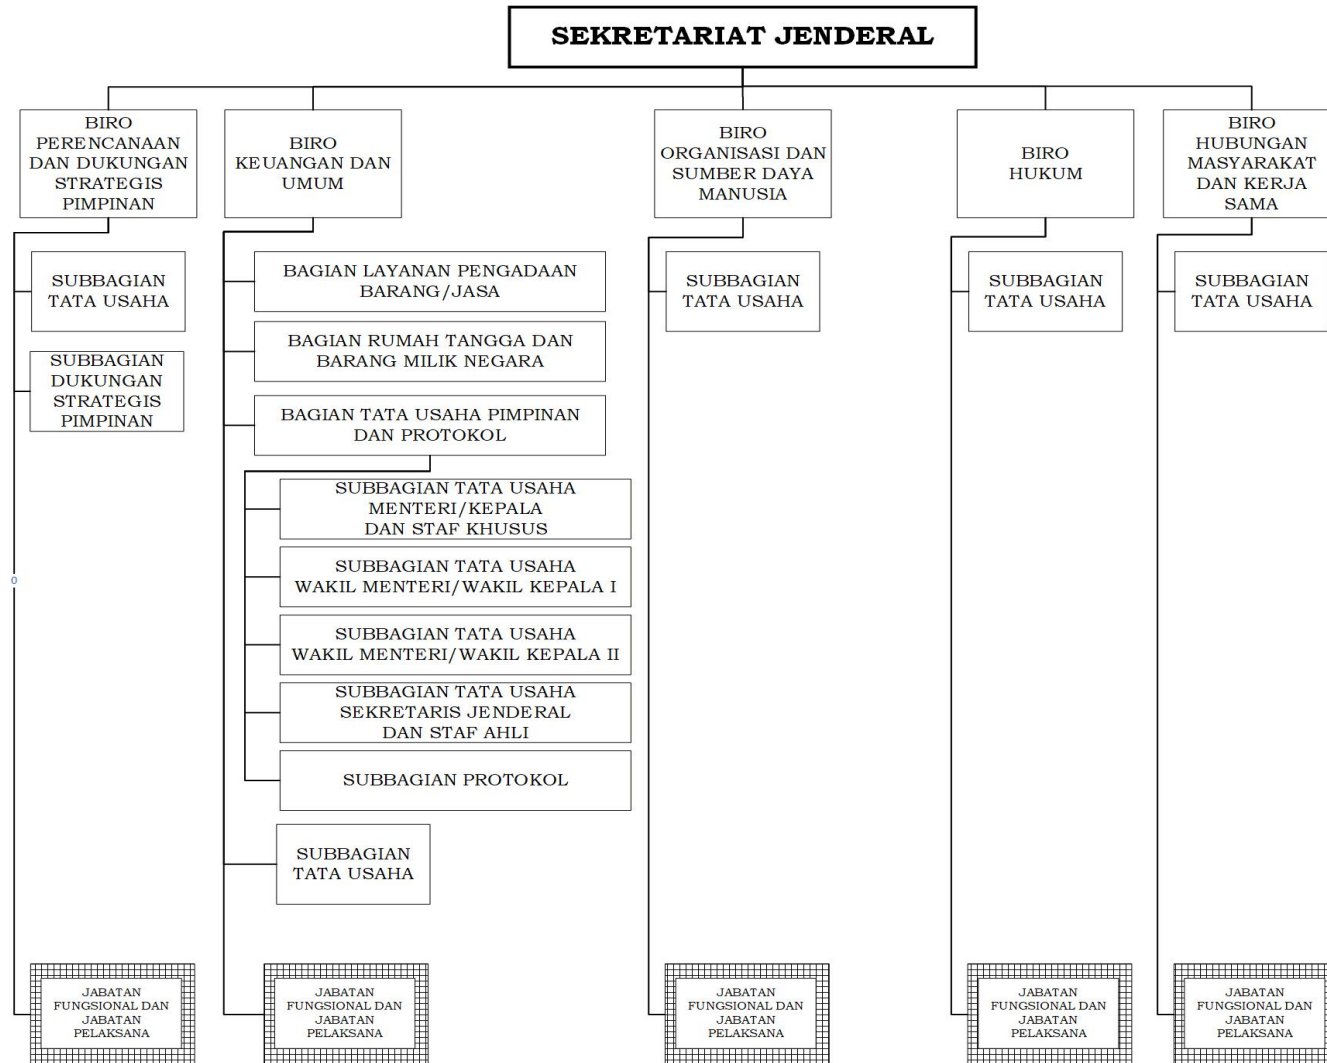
SEKRETARIAT JENDERAL

BIRO PERENCANAAN DAN DUKUNGAN STRATEGIS PIMPINAN

SUBBAGIAN TATA USAHA

SUBBAGIAN DUKUNGAN STRATEGIS PIMPINAN

0

JABATAN FUNGSIONAL DAN JABATAN PELAKSANA

BIRO KEUANGAN DAN UMUM

BAGIAN LAYANAN PENGADAAN BARANG/JASA

BAGIAN RUMAH TANGGA DAN BARANG MILIK NEGARA

BAGIAN TATA USAHA PIMPINAN DAN PROTOKOL

SUBBAGIAN TATA USAHA MENTERI/KEPALA DAN STAF KHUSUS

SUBBAGIAN TATA USAHA WAKIL MENTERI/WAKIL KEPALA I

SUBBAGIAN TATA USAHA WAKIL MENTERI/WAKIL KEPALA II

SUBBAGIAN TATA USAHA SEKRETARIS JENDERAL DAN STAF AHLI

SUBBAGIAN PROTOKOL

SUBBAGIAN TATA USAHA

JABATAN FUNGSIONAL DAN JABATAN PELAKSANA

BIRO ORGANISASI DAN SUMBER DAYA MANUSIA

SUBBAGIAN TATA USAHA

JABATAN FUNGSIONAL DAN JABATAN PELAKSANA

BIRO HUKUM

SUBBAGIAN TATA USAHA

JABATAN FUNGSIONAL DAN JABATAN PELAKSANA

BIRO HUBUNGAN MASYARAKAT DAN KERJA SAMA

SUBBAGIAN TATA USAHA

JABATAN FUNGSIONAL DAN JABATAN PELAKSANA